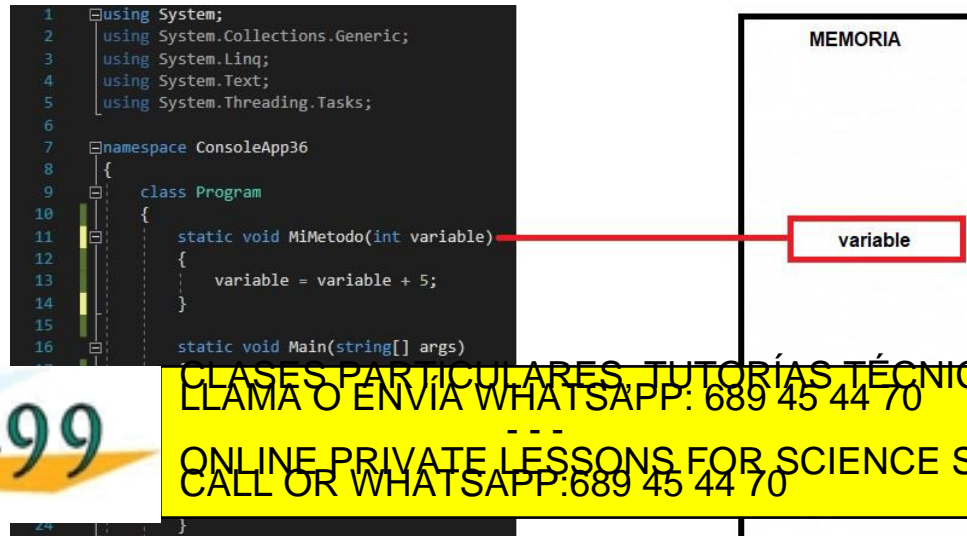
1 using System;
2 using System.Collections.Generic;
3 using System.Linq;
4 using System.Text;
5 using System.Threading.Tasks;
6
7 namespace ConsoleApp36
8 {
9 class Program
10 {
11 static void MiMetodo(int variable)
12 {
13 variable = variable + 5;
14 }
15
16 static void Main(string[] args)

24 }

MEMORIA

variable

CLASES PARTICULARES, TUTORÍAS TÉCNIC
LLAMA O ENVÍA WHATSAPP: 689 45 44 70
- - -
ONLINE PRIVATE LESSONS FOR SCIENCE S
CALL OR WHATSAPP:689 45 44 70

99